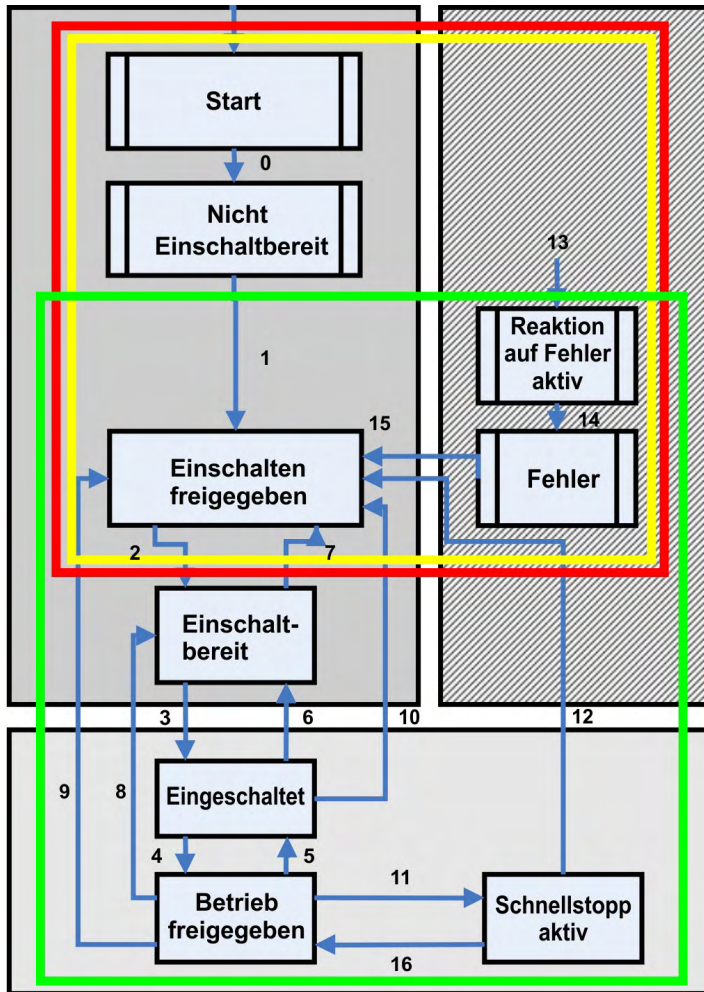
Start

0

Nicht Einschaltbereit

13

Reaktion auf Fehler aktiv

1

14

15

Einschalten freigegeben

Fehler

2

7

Einschaltbereit

3

6

10

12

Eingeschaltet

9

8

4

5

Betrieb freigegeben

11

Schnellstopp aktiv

16